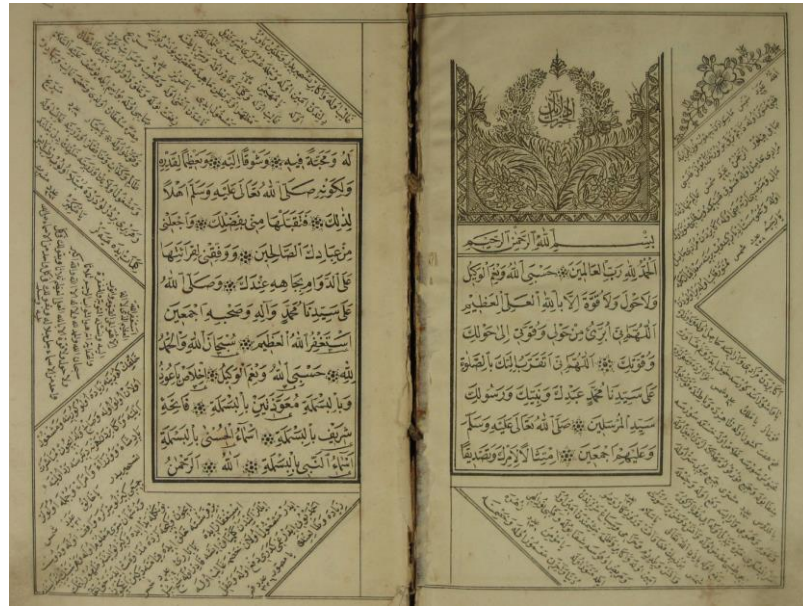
الحزب الأعظم

بسم الله الرحمن الرحيم

الحمد لله رب العالمين ❀ حسبي الله ونعم الوكيل ولا حول ولا قوة الا بالله العلي العظيم ❀ اللهم اني أبرأ من حولي وقوتي الى حولك وقوتك ❀ اللهم اني اتقرب اليك بالصلوة على سيدنا محمد عبدك ونبيك ورسولك سيد المرسلين ❀ صلى الله تعالى عليه وسلم وعليهم اجمعين ❀ منا لا لأمرك وتصديقا

له ومحبة فيه ❀ وشوقا اليه ❀ وتعظيما لقدره ولكونه صلى الله تعالى عليه وسلم اهلا لذلك ❀ فتقبلها مني بفضلك ❀ واجعلني من عبادك الصالحين ❀ ووفقني لقرائتها على الدوام بجاهه عندك ❀ وصلى الله على سيدنا محمد وآله وصحبه اجمعين ❀ استغفر الله العظيم ❀ سبحان الله والحمد لله ❀ حسبي الله ونعم الوكيل ❀ اخلاصا يعود وبالبسملة ❀ معوذتين بالبسملة ❀ فاتحة شريف بالبسملة ❀ اسماء الحسنى بالبسملة اسماء النبي بالبسملة ❀ الله ❀ الرحمن

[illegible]